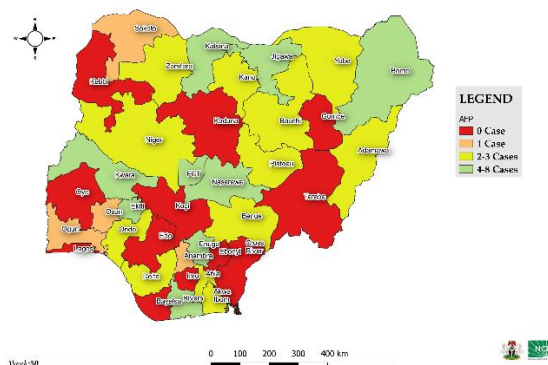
N
W E
S

Sokoto
Katsina
Jigawa
Yobe
Borno
Zamfara
Kano
Kebbi
Kaduna
Bauchi
Gombe
Niger
Adamawa
Plateau
Kwara
FCT
Nasarawa
Taraba
Oyo
Osun
Ekiti
Kogi
Benue
Ogun
Ondo
Edo
Lagos
Enugu
Cross River
Anambra
Ebonyi
Delta
Imo
Abia
Bayelsa
Rivers
Akwa Ibom

LEGEND
AFP
0 Case
1 Case
2-3 Cases
4-8 Cases

0 100 200 300 400 km

Week 50